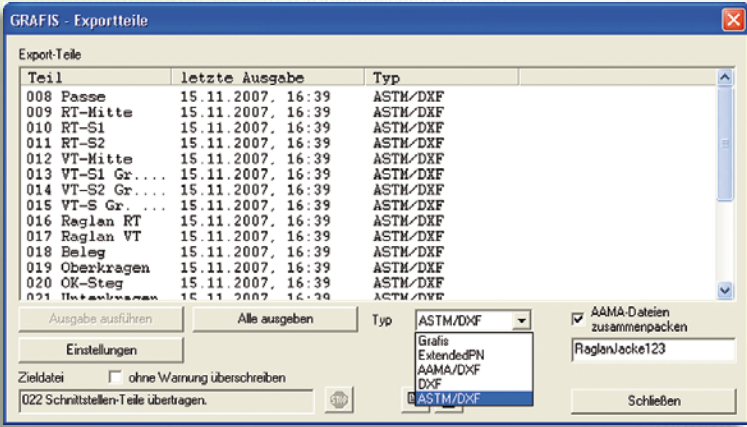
GRAFIS - Exportteile

Export-Teile

| Teil | letzte Ausgabe | Typ |
|---|---|---|
| 008 Passe | 15.11.2007, 16:39 | ASTM/DXF |
| 009 RT-Mitte | 15.11.2007, 16:39 | ASTM/DXF |
| 010 RT-S1 | 15.11.2007, 16:39 | ASTM/DXF |
| 011 RT-S2 | 15.11.2007, 16:39 | ASTM/DXF |
| 012 VT-Mitte | 15.11.2007, 16:39 | ASTM/DXF |
| 013 VT-S1 Gr.... | 15.11.2007, 16:39 | ASTM/DXF |
| 014 VT-S2 Gr.... | 15.11.2007, 16:39 | ASTM/DXF |
| 015 VT-S Gr. ... | 15.11.2007, 16:39 | ASTM/DXF |
| 016 Raglan RT | 15.11.2007, 16:39 | ASTM/DXF |
| 017 Raglan VT | 15.11.2007, 16:39 | ASTM/DXF |
| 018 Beleg | 15.11.2007, 16:39 | ASTM/DXF |
| 019 Oberkragen | 15.11.2007, 16:39 | ASTM/DXF |
| 020 OK-Steg | 15.11.2007, 16:39 | ASTM/DXF |
| 021 Unterkragen | 15.11.2007, 16:39 | ASTM/DXF |

Ausgabe ausführen
Alle ausgeben
Typ ASTM/DXF
Grafis
ExtendedPN
AAMA/DXF
DXF
ASTM/DXF
AAMA-Dateien zusammenpacken
RaglanJacke123
Einstellungen
Zieldatei
ohne Warnung überschreiben
022 Schnittstellen-Teile übertragen.
STOP
Schließen